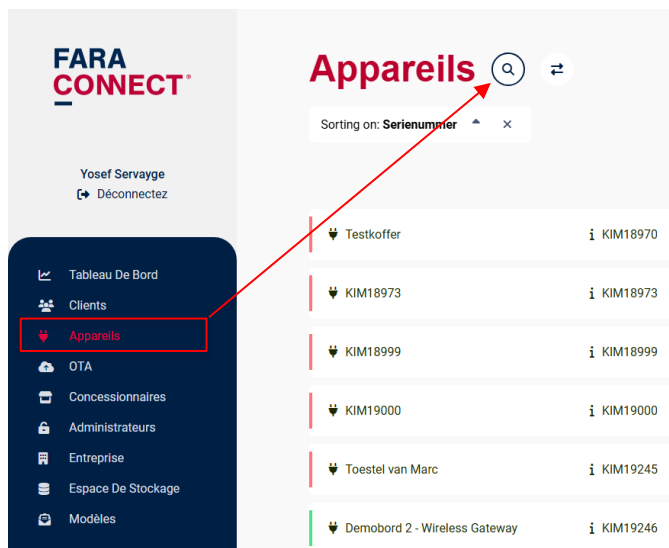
FARA
CONNECT®

Yosef Servayge
Déconnectez

Tableau De Bord
Clients
Appareils
OTA
Concessionnaires
Administrateurs
Entreprise
Espace De Stockage
Modèles

Appareils

Sorting on: Serienummer ×

Testkoffer KIM18970
KIM18973 KIM18973
KIM18999 KIM18999
KIM19000 KIM19000
Toestel van Marc KIM19245
Demobord 2 - Wireless Gateway KIM19246